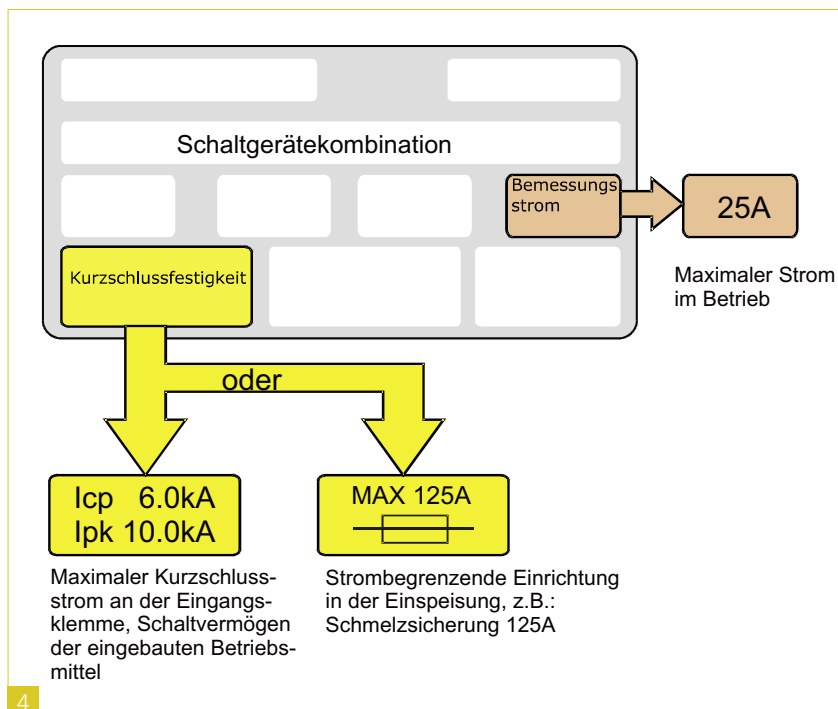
Schaltgerätekombination

Bemessungs strom

25A

Maximaler Strom im Betrieb

Kurzschlussfestigkeit

oder

Icp 6.0kA
Ipk 10.0kA

MAX 125A

Maximaler Kurzschlussstrom an der Eingangsklemme, Schaltvermögen der eingebauten Betriebsmittel

Strombegrenzende Einrichtung in der Einspeisung, z.B.: Schmelzsicherung 125A

4